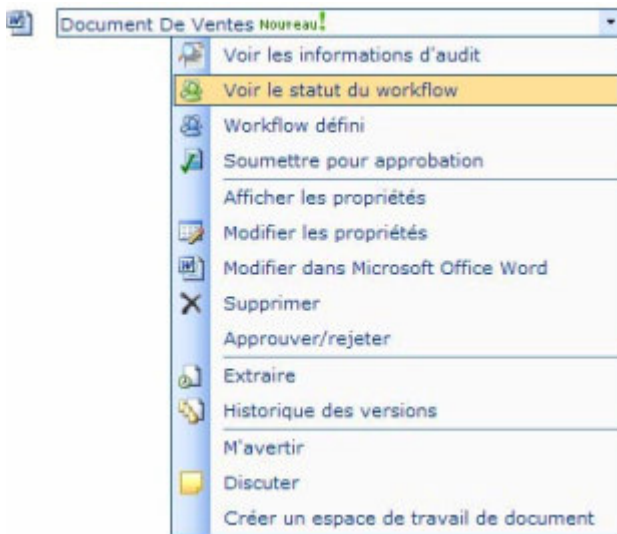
Document De Ventes Nouveau!

Voir les informations d'audit
Voir le statut du workflow
Workflow défini
Soumettre pour approbation
Afficher les propriétés
Modifier les propriétés
Modifier dans Microsoft Office Word
Supprimer
Approuver/rejeter
Extraire
Historique des versions
M'avertir
Discuter
Créer un espace de travail de document